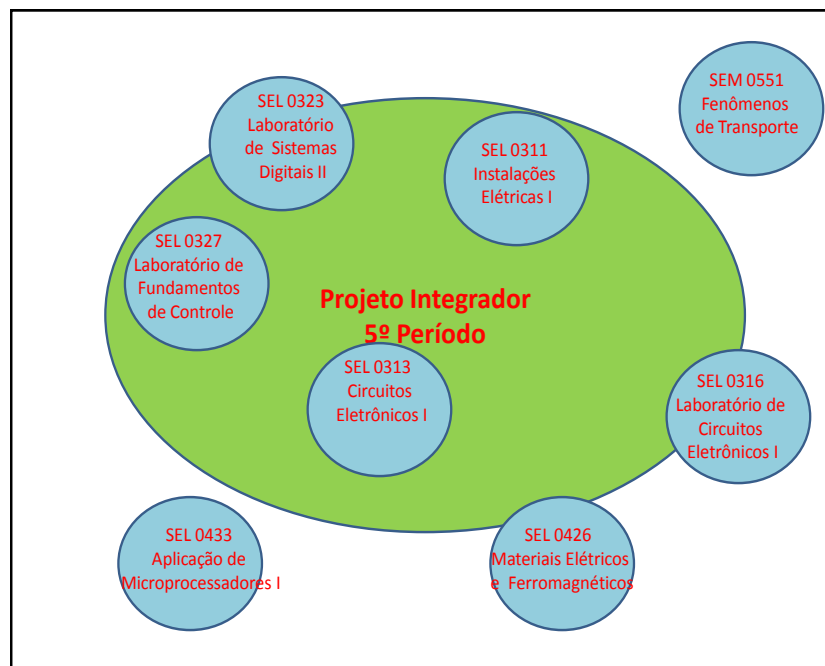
SEL 0323
Laboratório de Sistemas Digitais II

SEM 0551
Fenômenos de Transporte

SEL 0311
Instalações Elétricas I

SEL 0327
Laboratório de Fundamentos de Controle

Projeto Integrador
5º Período

SEL 0313
Circuitos Eletrônicos I

SEL 0316
Laboratório de Circuitos Eletrônicos I

SEL 0433
Aplicação de Microprocessadores I

SEL 0426
Materiais Elétricos e Ferromagnéticos